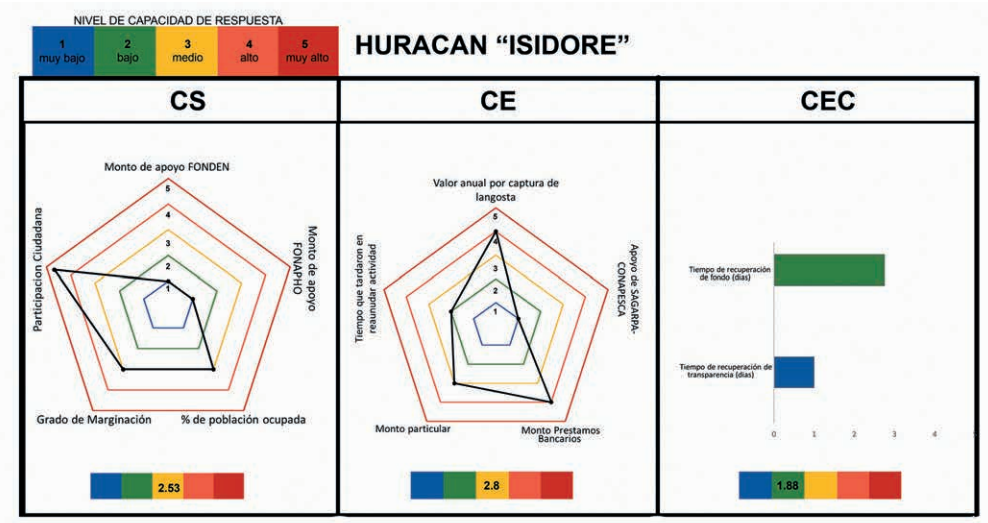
NIVEL DE CAPACIDAD DE RESPUESTA

| 1 muy bajo | 2 bajo | 3 medio | 4 alto | 5 muy alto |
|---|---|---|---|---|

HURACAN "ISIDORE"

CS

Monto de apoyo FONDEN

5
4
3
2
1

Monto de apoyo FONAPHO

% de población ocupada

Grado de Marginación

Participacion Ciudadana

2.53

CE

Valor anual por captura de langosta

5
4
3
2
1

Apoyo de SAGARPA-CONAPESCA

Monto Prestamos Bancarios

Monto particular

Tiempo que tardaron en reanudar actividad

2.8

CEC

Tiempo de recuperación de fondo (dias)

Tiempo de recuperación de transparencia (dias)

0 1 2 3 4

1.88